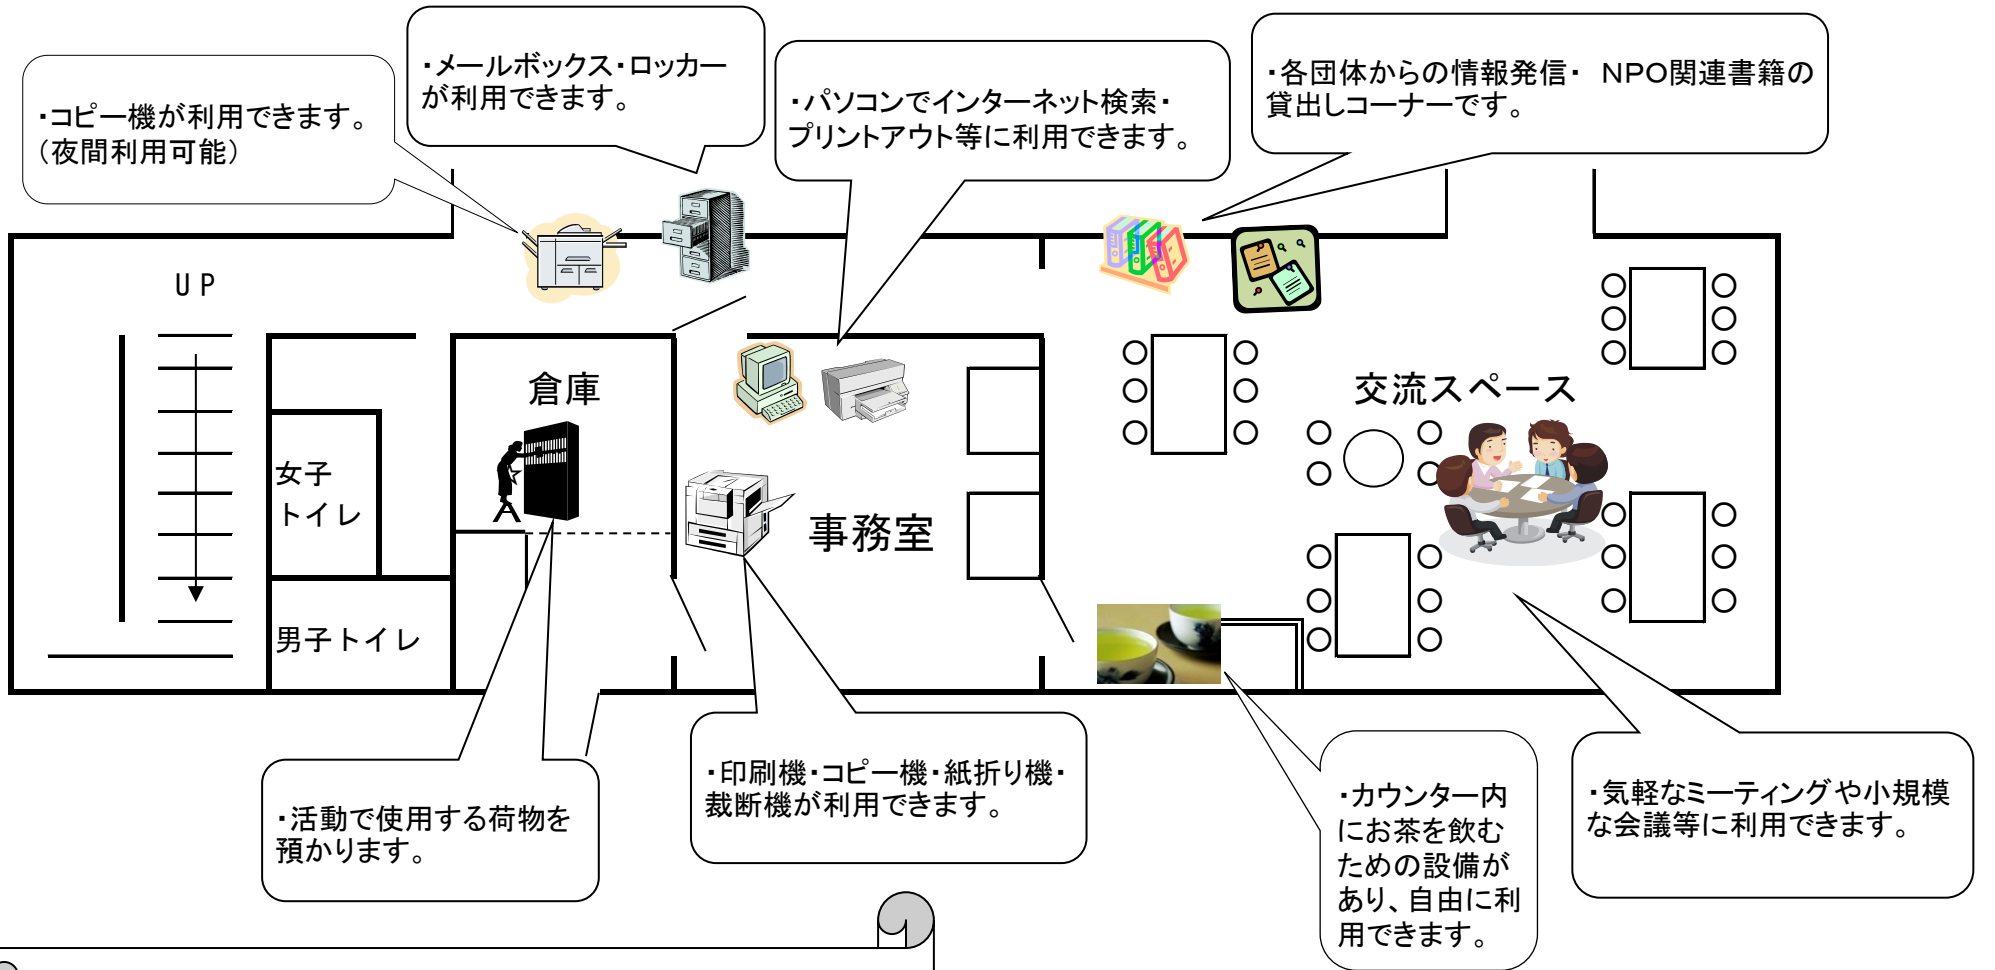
・コピー機が利用できます。（夜間利用可能）

・メールボックス・ロッカーが利用できます。

・パソコンでインターネット検索・プリントアウト等に利用できます。

・各団体からの情報発信・ NPO関連書籍の貸出しコーナーです。

UP

倉庫

女子トイレ

男子トイレ

事務室

交流スペース

・活動で使用する荷物を預かります。

・印刷機・コピー機・紙折り機・裁断機が利用できます。

・カウンター内にお茶を飲むための設備があり、自由に利用できます。

・気軽なミーティングや小規模な会議等に利用できます。